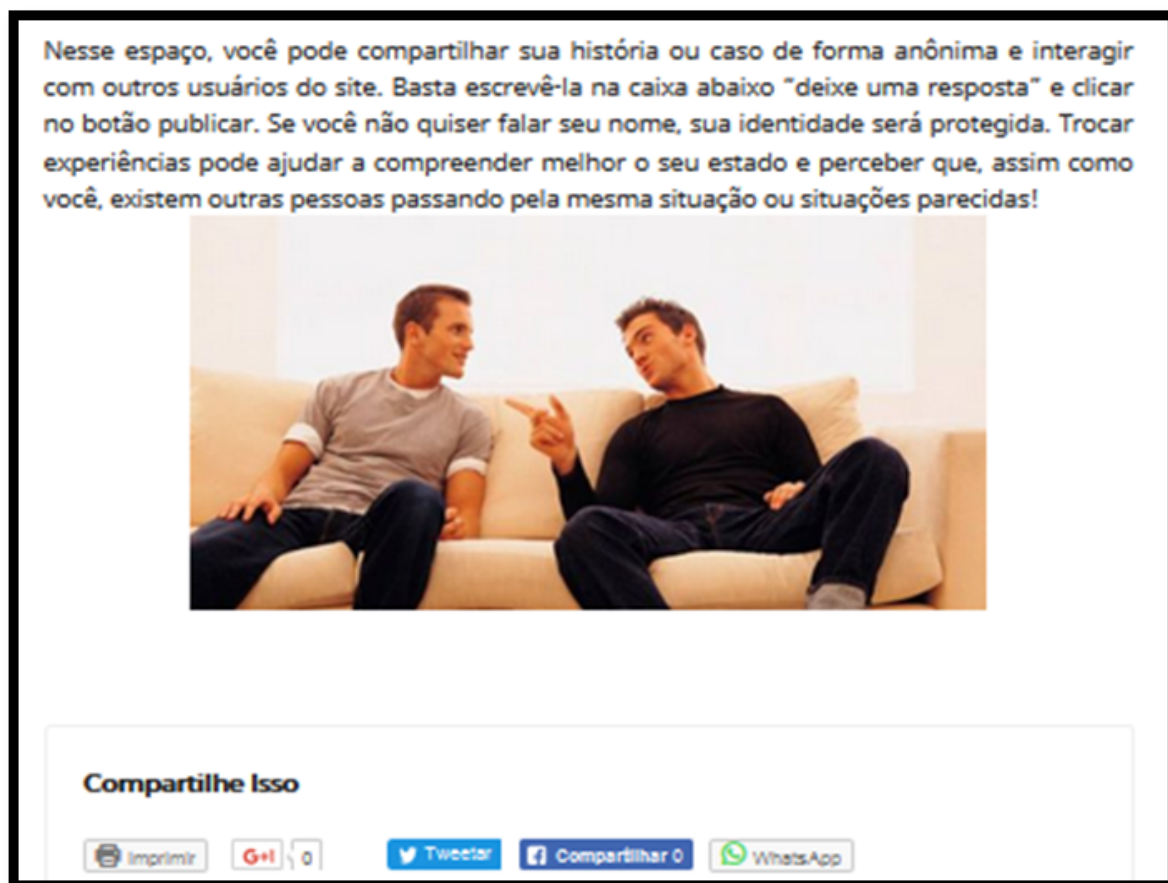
Nesse espaço, você pode compartilhar sua história ou caso de forma anônima e interagir com outros usuários do site. Basta escrevê-la na caixa abaixo "deixe uma resposta" e clicar no botão publicar. Se você não quiser falar seu nome, sua identidade será protegida. Trocar experiências pode ajudar a compreender melhor o seu estado e perceber que, assim como você, existem outras pessoas passando pela mesma situação ou situações parecidas!

Compartilhe Isso

Imprimir G+1 0 Tweetar Compartilhar 0 WhatsApp